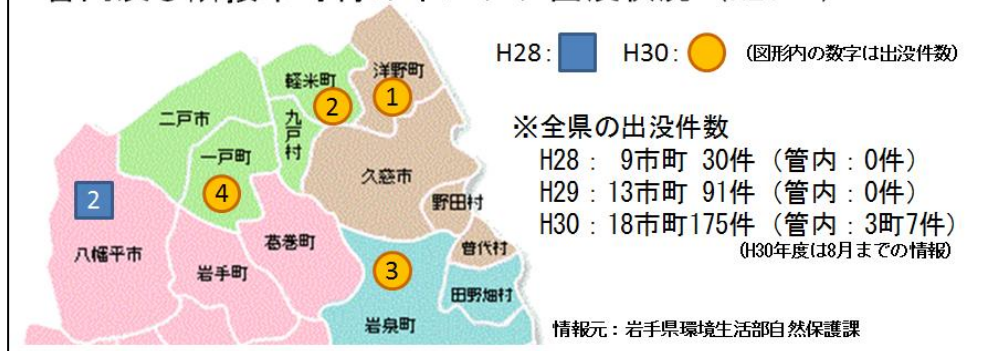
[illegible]

H28: H30: (図形内の数字は出没件数)

二戸市
軽米町
洋野町
九戸村
一戸町
久慈市
野田村
八幡平市
葛巻町
岩手町
普代村
田野畑村
岩泉町

1
2
4
2
3

※全県の出没件数
H28： 9市町 30件（管内：0件）
H29：13市町 91件（管内：0件）
H30：18市町175件（管内：3町7件）
(H30年度は8月までの情報)

情報元：岩手県環境生活部自然保護課